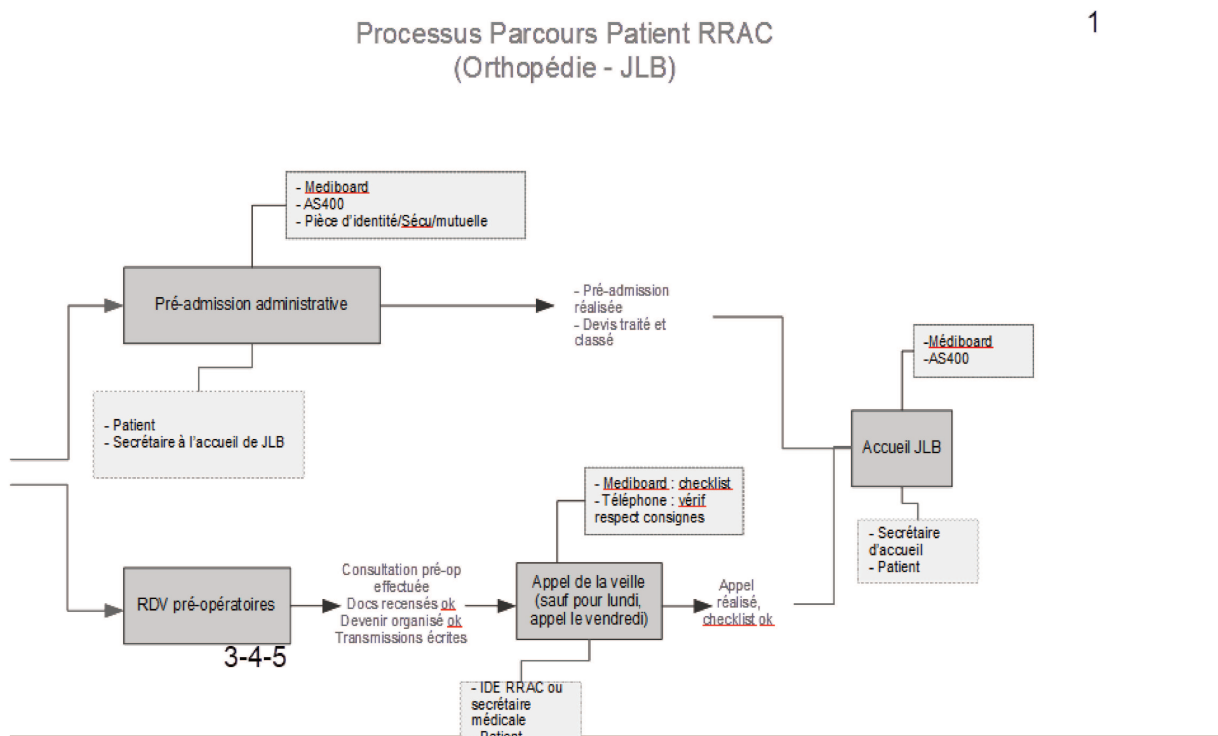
Processus Parcours Patient RRAC
(Orthopédie - JLB)

1

- Mediboard
- AS400
- Pièce d'identité/Sécu/mutuelle

Pré-admission administrative

- Pré-admission réalisée
- Devis traité et classé

- Patient
- Secrétaire à l'accueil de JLB

-Médiboard
-AS400

Accueil JLB

- Secrétaire d'accueil
- Patient

- Mediboard : checklist
- Téléphone : vérif respect consignes

RDV pré-opératoires

Consultation pré-op effectuée
Docs recensés ok
Devenir organisé ok
Transmissions écrites

Appel de la veille (sauf pour lundi, appel le vendredi)

Appel réalisé, checklist ok

3-4-5

- IDE RRAC ou secrétaire médicale
- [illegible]